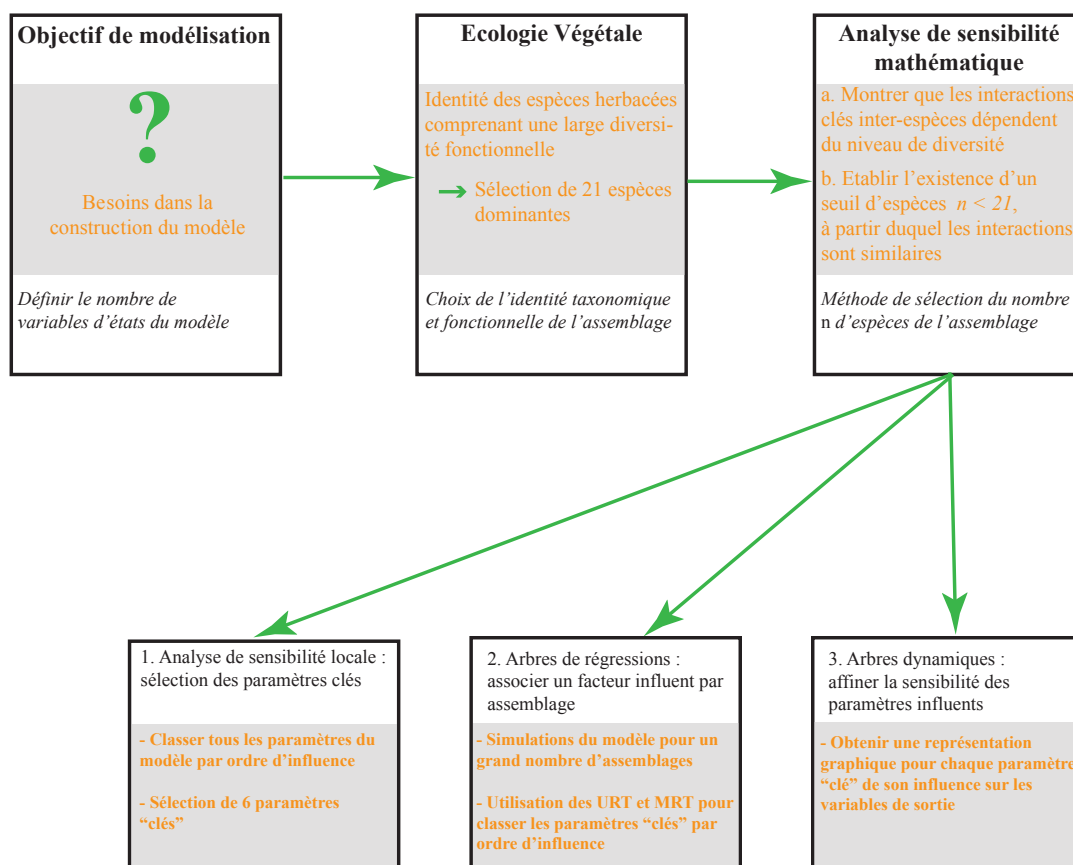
Objectif de modélisation

?

Besoins dans la construction du modèle

Définir le nombre de variables d'états du modèle

Ecologie Végétale

Identité des espèces herbacées comprenant une large diversité fonctionnelle

→ Sélection de 21 espèces dominantes

Choix de l'identité taxonomique et fonctionnelle de l'assemblage

Analyse de sensibilité mathématique

a. Montrer que les interactions clés inter-espèces dépendent du niveau de diversité

b. Etablir l'existence d'un seuil d'espèces $n < 21$, à partir duquel les interactions sont similaires

Méthode de sélection du nombre n d'espèces de l'assemblage

1. Analyse de sensibilité locale : sélection des paramètres clés

- Classer tous les paramètres du modèle par ordre d'influence

- Sélection de 6 paramètres "clés"

2. Arbres de régressions : associer un facteur influent par assemblage

- Simulations du modèle pour un grand nombre d'assemblages

- Utilisation des URT et MRT pour classer les paramètres "clés" par ordre d'influence

3. Arbres dynamiques : affiner la sensibilité des paramètres influents

- Obtenir une représentation graphique pour chaque paramètre "clé" de son influence sur les variables de sortie